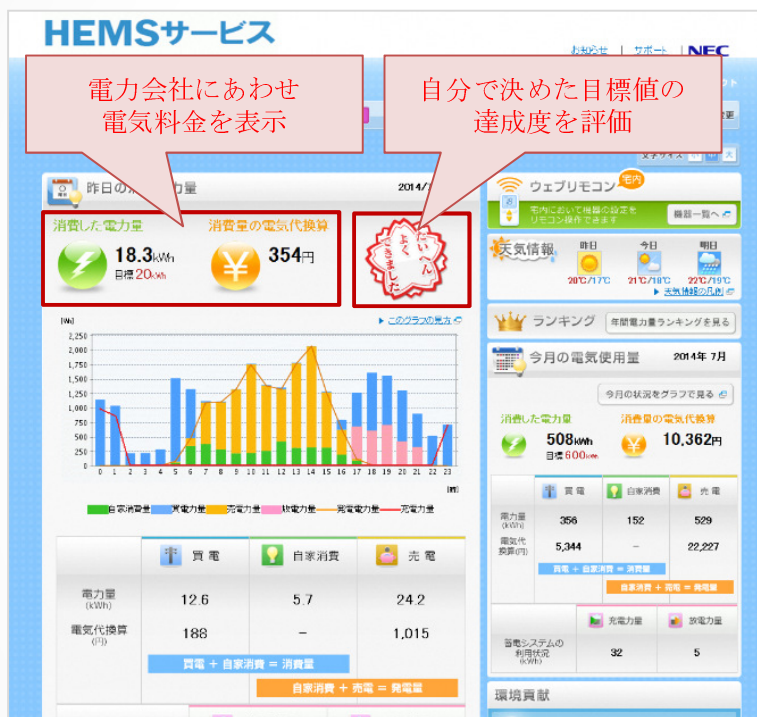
HEMSサービス

お知らせ | サポート | NEC

電力会社にあわせ
電気料金を表示

自分で決めた目標値の
達成度を評価

昨日の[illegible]力量 2014/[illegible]

消費した電力量
18.3kWh
目標 20kWh

消費量の電気代換算
354円

たいへんよくできました

ウェブリモコン 宅内
宅内において機器の設定をリモコン操作できます
機器一覧へ

天気情報
昨日 20℃/17℃
今日 21℃/18℃
明日 22℃/19℃
天気情報の凡例

ランキング
年間電力量ランキングを見る

今月の電気使用量 2014年 7月
今月の状況をグラフで見る

消費した電力量
508kWh
目標 600kWh

消費量の電気代換算
10,362円

このグラフの見方

[Wh]
2,250
2,000
1,750
1,500
1,250
1,000
750
500
250
0
0 1 2 3 4 5 6 7 8 9 10 11 12 13 14 15 16 17 18 19 20 21 22 23 [時]

自家消費量 買電力量 売電力量 放電力量 発電電力量 充電力量

| | 買電 | 自家消費 | 売電 |
|---|---|---|---|
| 電力量 (kWh) | 12.6 | 5.7 | 24.2 |
| 電気代換算 (円) | 188 | – | 1,015 |

買電 ＋ 自家消費 ＝ 消費量
自家消費 ＋ 売電 ＝ 発電量

| | 買電 | 自家消費 | 売電 |
|---|---|---|---|
| 電力量 (kWh) | 356 | 152 | 529 |
| 電気代換算(円) | 5,344 | – | 22,227 |

買電 ＋ 自家消費 ＝ 消費量
自家消費 ＋ 売電 ＝ 発電量

| | 充電力量 | 放電力量 |
|---|---|---|
| 蓄電システムの利用状況 (kWh) | 32 | 5 |

環境貢献